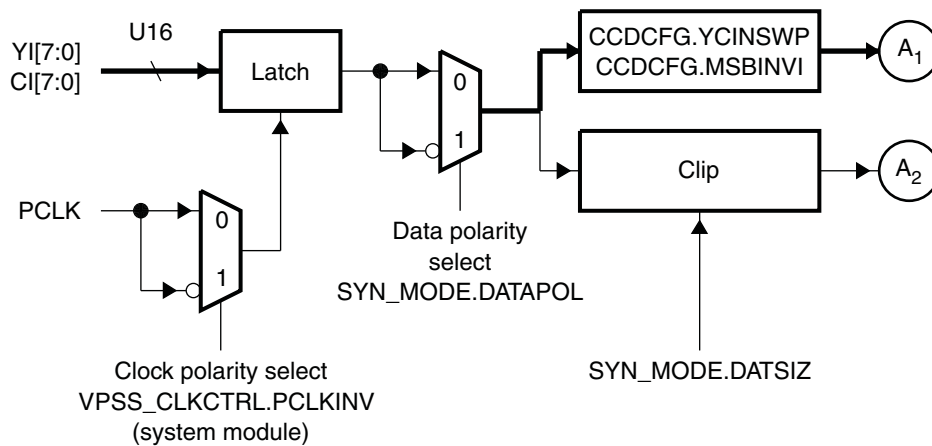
YI[7:0]
CI[7:0]

U16

Latch

0

1

CCDCFG.YCINSWP
CCDCFG.MSBINVI

$A_1$

Clip

$A_2$

PCLK

0

1

Data polarity select
SYN_MODE.DATAPOL

Clock polarity select
VPSS_CLKCTRL.PCLKINV
(system module)

SYN_MODE.DATSIZ